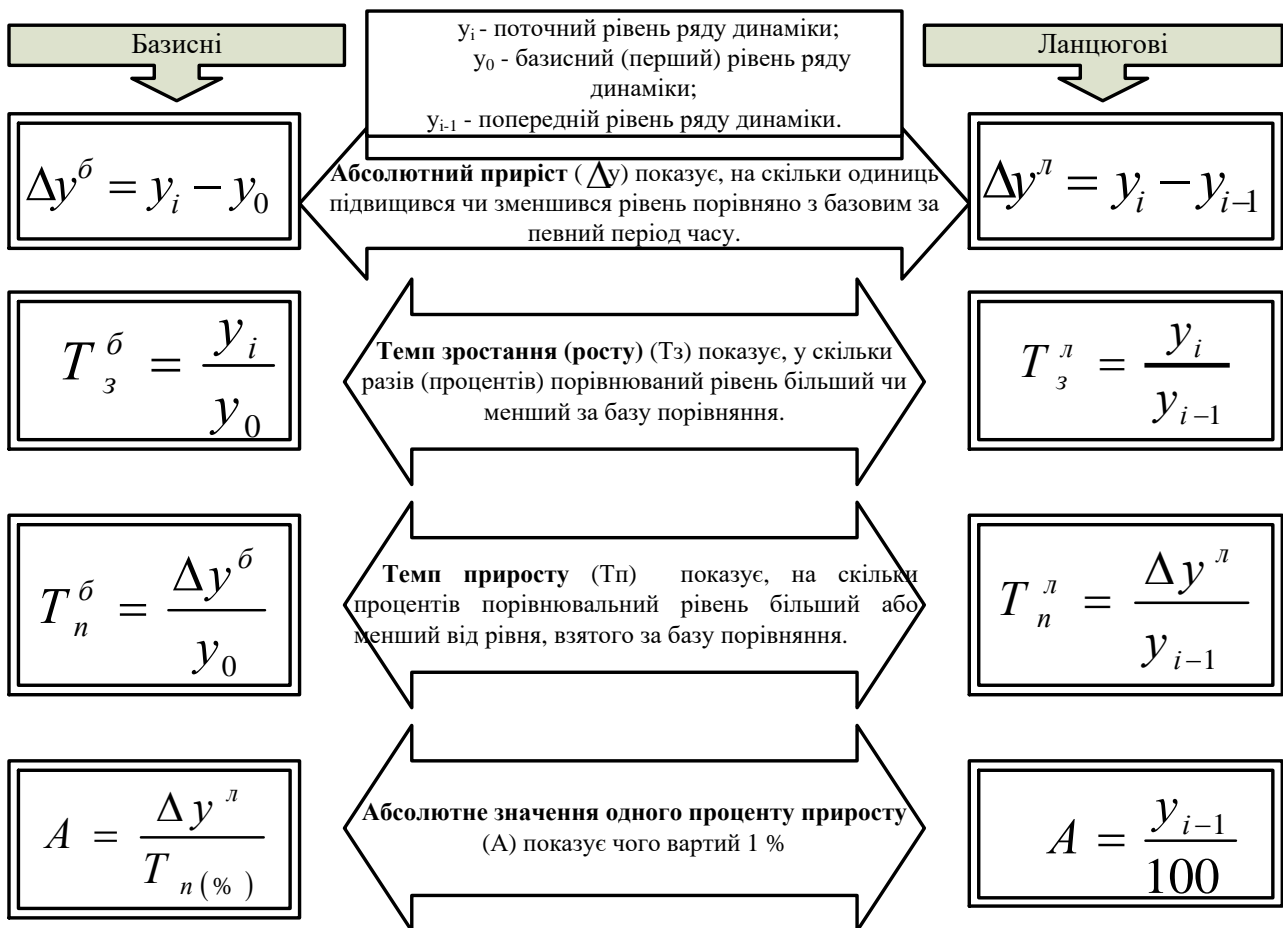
Базисні

$y_i$ - поточний рівень ряду динаміки;
$y_0$ - базисний (перший) рівень ряду динаміки;
$y_{i-1}$ - попередній рівень ряду динаміки.

Ланцюгові

$\Delta y^б = y_i - y_0$

**Абсолютний приріст** ($\Delta$у) показує, на скільки одиниць підвищився чи зменшився рівень порівняно з базовим за певний період часу.

$\Delta y^л = y_i - y_{i-1}$

$T^б_з = \frac{y_i}{y_0}$

**Темп зростання (росту)** (Тз) показує, у скільки разів (процентів) порівнюваний рівень більший чи менший за базу порівняння.

$T^л_з = \frac{y_i}{y_{i-1}}$

$T^б_п = \frac{\Delta y^б}{y_0}$

**Темп приросту** (Тп) показує, на скільки процентів порівнювальний рівень більший або менший від рівня, взятого за базу порівняння.

$T^л_п = \frac{\Delta y^л}{y_{i-1}}$

$A = \frac{\Delta y^л}{T_{п(\%)}}$

**Абсолютне значення одного проценту приросту** (А) показує чого вартий 1 %

$A = \frac{y_{i-1}}{100}$